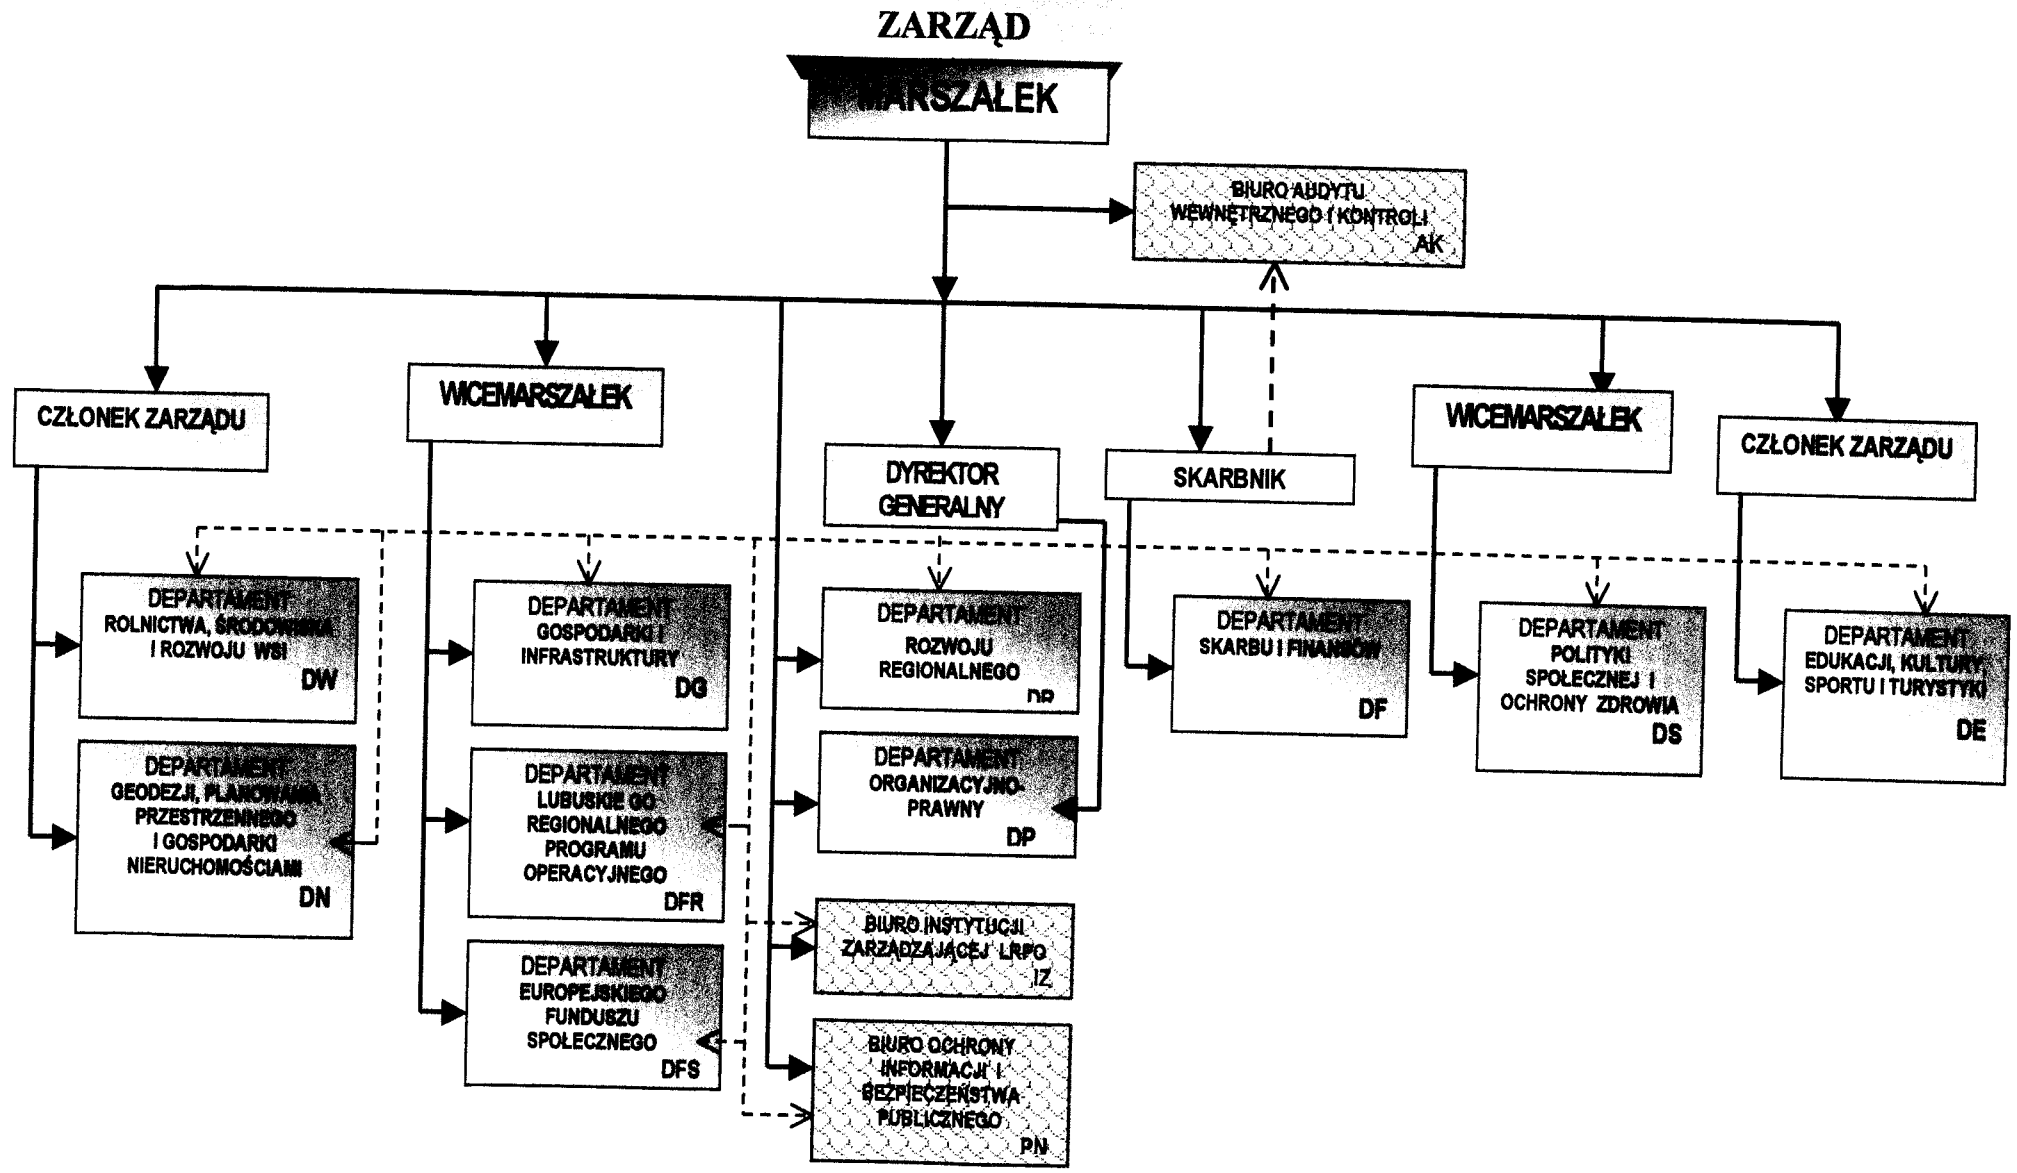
ZARZĄD

MARSZAŁEK

BIURO AUDYTU WEWNĘTRZNEGO I KONTROLI AK

CZŁONEK ZARZĄDU

WICEMARSZAŁEK

DYREKTOR GENERALNY

SKARBNIK

WICEMARSZAŁEK

CZŁONEK ZARZĄDU

DEPARTAMENT ROLNICTWA, ŚRODOWISKA I ROZWOJU WSI DW

DEPARTAMENT GEODEZJI, PLANOWANIA PRZESTRZENNEGO I GOSPODARKI NIERUCHOMOŚCIAMI DN

DEPARTAMENT GOSPODARKI I INFRASTRUKTURY DG

DEPARTAMENT LUBUSKIEGO REGIONALNEGO PROGRAMU OPERACYJNEGO DFR

DEPARTAMENT EUROPEJSKIEGO FUNDUSZU SPOŁECZNEGO DFS

DEPARTAMENT ROZWOJU REGIONALNEGO DR

DEPARTAMENT ORGANIZACYJNO-PRAWNY DP

BIURO INSTYTUCJI ZARZĄDZAJĄCEJ LRPO IZ

BIURO OCHRONY INFORMACJI I BEZPIECZEŃSTWA PUBLICZNEGO PN

DEPARTAMENT SKARBU I FINANSÓW DF

DEPARTAMENT POLITYKI SPOŁECZNEJ I OCHRONY ZDROWIA DS

DEPARTAMENT EDUKACJI, KULTURY, SPORTU I TURYSTYKI DE